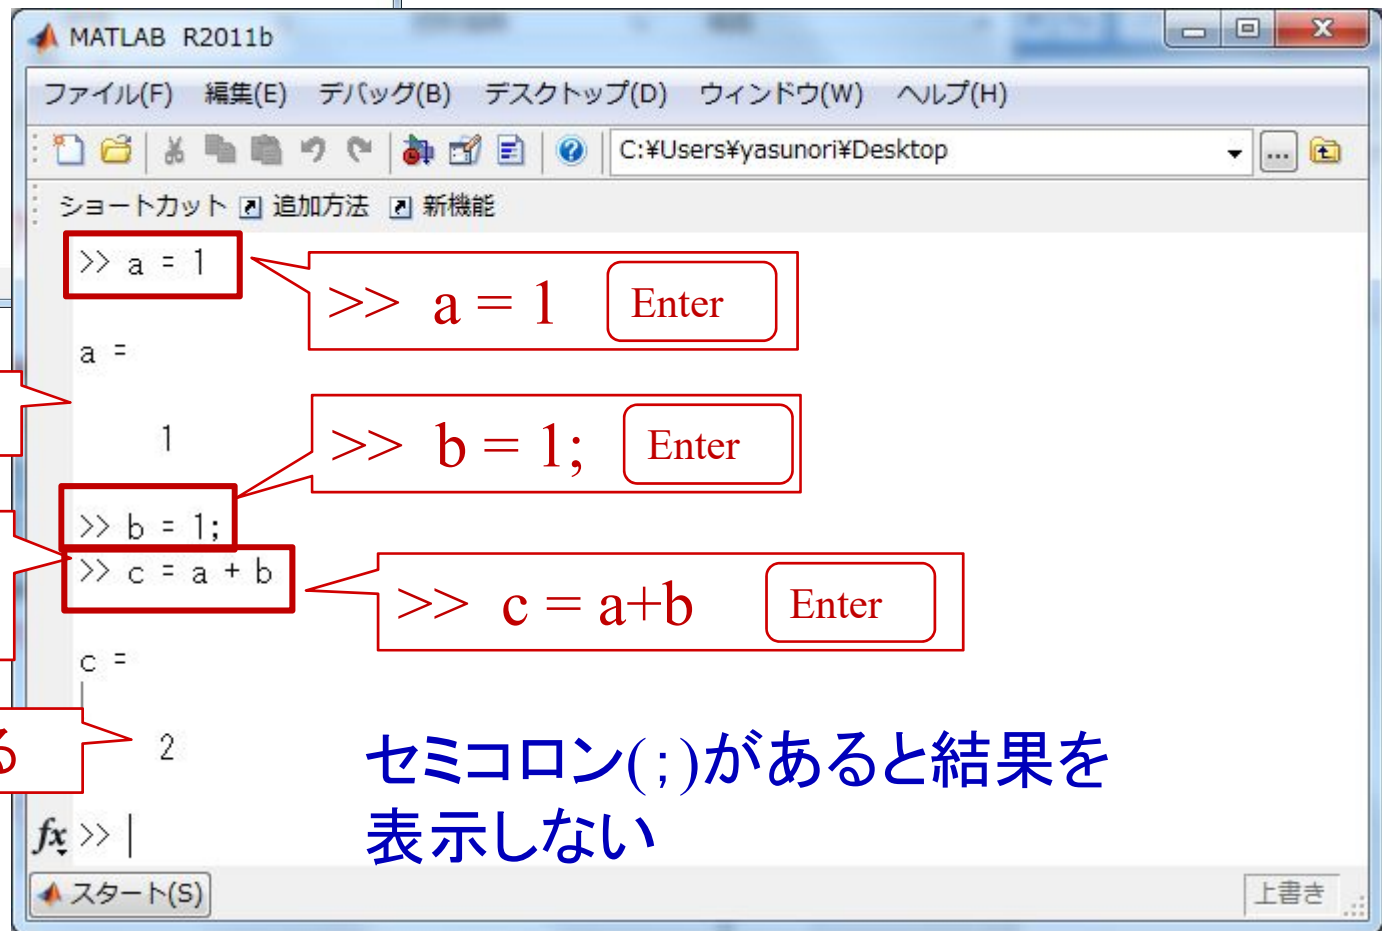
MATLAB R2011b

ファイル(F) 編集(E) デバッグ(B) デスクトップ(D) ウィンドウ(W) ヘルプ(H)

C:¥Users¥yasunori¥Desktop

ショートカット 追加方法 新機能

>> a = 1

>> a = 1 Enter

a =

1

>> b = 1; Enter

>> b = 1;
>> c = a + b

>> c = a+b Enter

c =

る

2

セミコロン(;)があると結果を表示しない

fx >>

スタート(S)

上書き